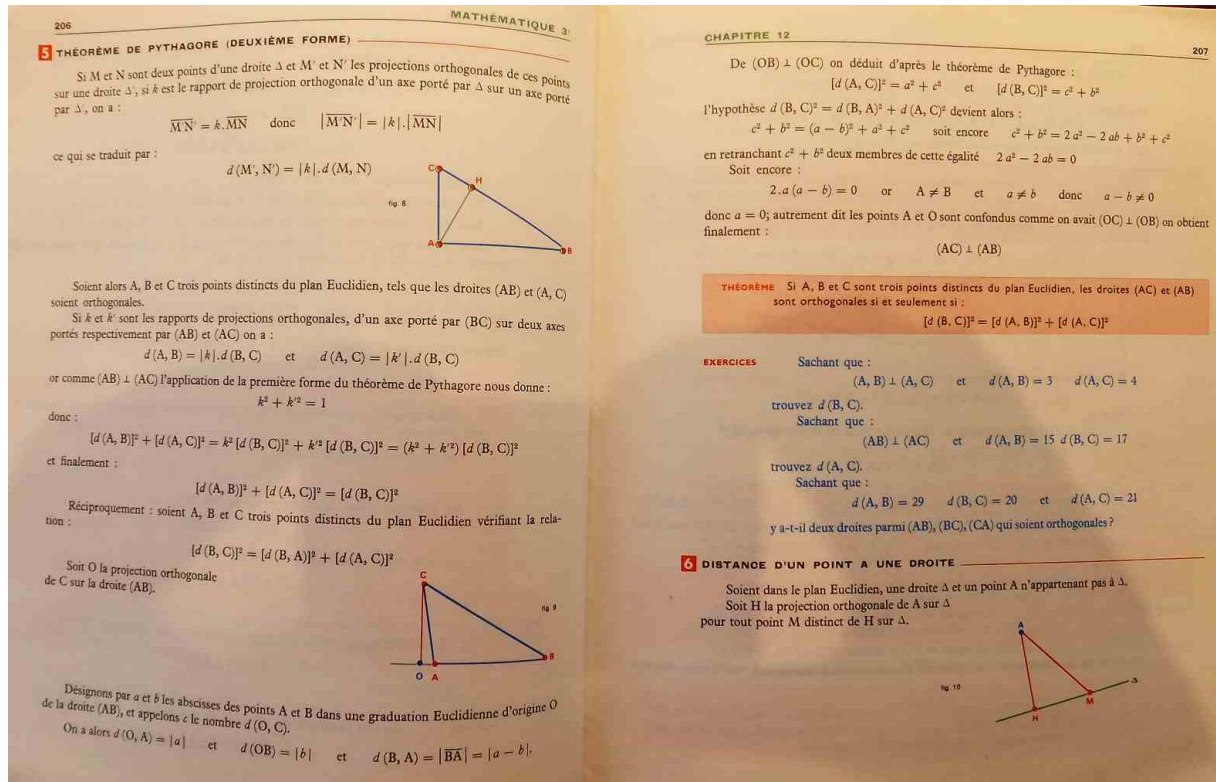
206

MATHÉMATIQUE 3

5 THÉORÈME DE PYTHAGORE (DEUXIÈME FORME)

Si M et N sont deux points d'une droite Δ et M' et N' les projections orthogonales de ces points sur une droite Δ', si $k$ est le rapport de projection orthogonale d'un axe porté par Δ sur un axe porté par Δ', on a :

$\overline{M'N'} = k.\overline{MN}$ donc $|\overline{M'N'}| = |k|.|\overline{MN}|$

ce qui se traduit par :

$d(M', N') = |k|.d(M, N)$

C
H
fig 8
A
B

Soient alors A, B et C trois points distincts du plan Euclidien, tels que les droites (AB) et (A, C) soient orthogonales.

Si $k$ et $k'$ sont les rapports de projections orthogonales, d'un axe porté par (BC) sur deux axes portés respectivement par (AB) et (AC) on a :

$d(A, B) = |k|.d(B, C)$ et $d(A, C) = |k'|.d(B, C)$

or comme (AB) ⊥ (AC) l'application de la première forme du théorème de Pythagore nous donne :

$k^2 + k'^2 = 1$

donc :

$[d(A, B)]^2 + [d(A, C)]^2 = k^2[d(B, C)]^2 + k'^2[d(B, C)]^2 = (k^2 + k'^2)[d(B, C)]^2$

et finalement :

$[d(A, B)]^2 + [d(A, C)]^2 = [d(B, C)]^2$

Réciproquement : soient A, B et C trois points distincts du plan Euclidien vérifiant la relation :

$[d(B, C)]^2 = [d(B, A)]^2 + [d(A, C)]^2$

Soit O la projection orthogonale de C sur la droite (AB).

C
fig 9
B
O A

Désignons par $a$ et $b$ les abscisses des points A et B dans une graduation Euclidienne d'origine O de la droite (AB), et appelons $c$ le nombre $d(O, C)$.

On a alors $d(O, A) = |a|$ et $d(OB) = |b|$ et $d(B, A) = |\overline{BA}| = |a - b|$.

CHAPITRE 12

207

De (OB) ⊥ (OC) on déduit d'après le théorème de Pythagore :

$[d(A, C)]^2 = a^2 + c^2$ et $[d(B, C)]^2 = c^2 + b^2$

l'hypothèse $d(B, C)^2 = d(B, A)^2 + d(A, C)^2$ devient alors :

$c^2 + b^2 = (a - b)^2 + a^2 + c^2$ soit encore $c^2 + b^2 = 2a^2 - 2ab + b^2 + c^2$

en retranchant $c^2 + b^2$ deux membres de cette égalité $2a^2 - 2ab = 0$

Soit encore :

$2.a(a - b) = 0$ or $A \neq B$ et $a \neq b$ donc $a - b \neq 0$

donc $a = 0$; autrement dit les points A et O sont confondus comme on avait (OC) ⊥ (OB) on obtient finalement :

(AC) ⊥ (AB)

THÉORÈME Si A, B et C sont trois points distincts du plan Euclidien, les droites (AC) et (AB) sont orthogonales si et seulement si :

$[d(B, C)]^2 = [d(A, B)]^2 + [d(A, C)]^2$

EXERCICES Sachant que :

(A, B) ⊥ (A, C) et $d(A, B) = 3$ $d(A, C) = 4$

trouvez $d(B, C)$.

Sachant que :

(AB) ⊥ (AC) et $d(A, B) = 15$ $d(B, C) = 17$

trouvez $d(A, C)$.

Sachant que :

$d(A, B) = 29$ $d(B, C) = 20$ et $d(A, C) = 21$

y a-t-il deux droites parmi (AB), (BC), (CA) qui soient orthogonales ?

6 DISTANCE D'UN POINT A UNE DROITE

Soient dans le plan Euclidien, une droite Δ et un point A n'appartenant pas à Δ.

Soit H la projection orthogonale de A sur Δ

pour tout point M distinct de H sur Δ.

A
fig 10
Δ
M
H